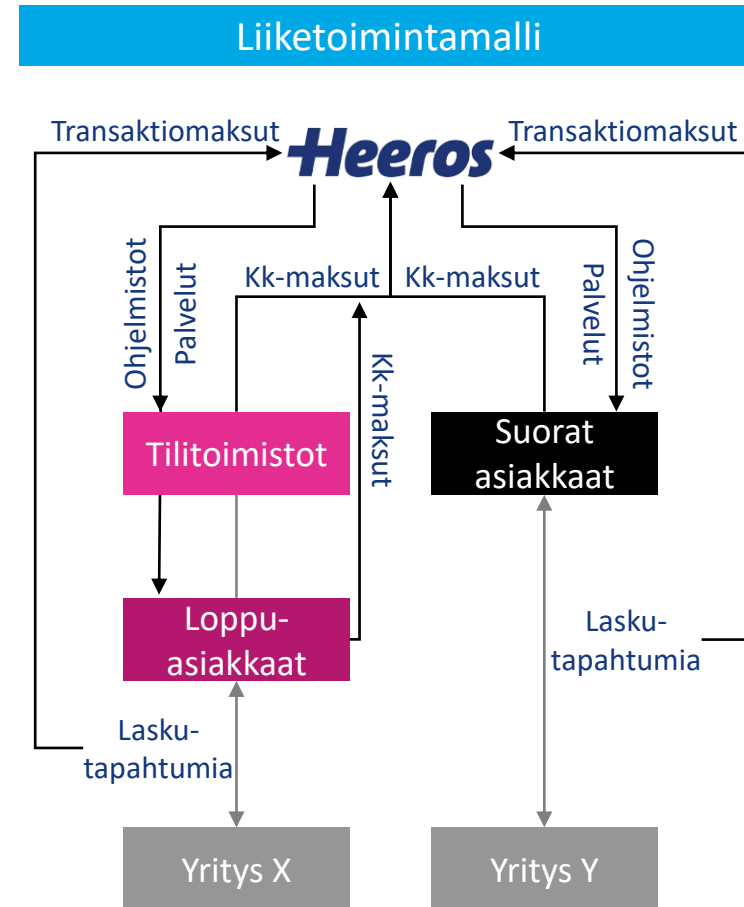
Liiketoimintamalli

Transaktiomaksut

Heeros

Transaktiomaksut

Ohjelmistot

Palvelut

Kk-maksut

Kk-maksut

Palvelut

Ohjelmistot

Kk-maksut

Tilitoimistot

Suorat asiakkaat

Loppu-asiakkaat

Lasku-tapahtumia

Lasku-tapahtumia

Yritys X

Yritys Y